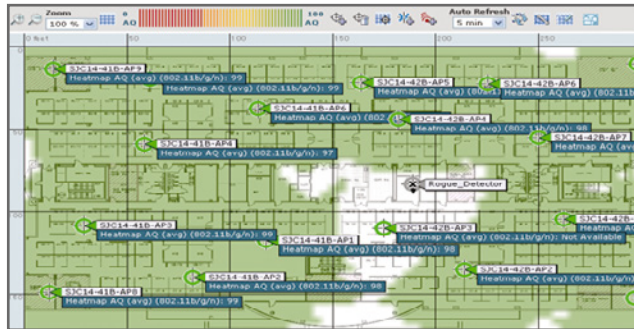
Zoom 100 % AQ 100 AQ Auto Refresh 5 min

0 feet 50 100 150 200 250

SJC14-41B-AP3
Heatmap AQ (avg) (802.11b/g/n): 99
Heatmap AQ (avg) (802.11b/g/n): 99
SJC14-42B-AP5
Heatmap AQ (avg) (802.11
SJC14-42B-AP6
Heatmap AQ (avg) (802.11
SJC14-41B-AP6
Heatmap AQ (avg) (802
SJC14-42B-AP4
Heatmap AQ (avg) (802.11b/g/n): 98
SJC14-42B-AP7
Heatmap AQ (avg)
SJC14-41B-AP4
Heatmap AQ (avg) (802.11b/g/n): 97
Rogue_Detector
SJC14-41B-AP3
Heatmap AQ (avg) (802.11b/g/n): 99
SJC14-41B-AP1
Heatmap AQ (avg) (802.11b/g/n): 99
SJC14-42B-AP3
Heatmap AQ (avg) (802.11b/g/n): Not Available
SJC14-42B
Heatmap AQ (avg)
SJC14-41B-AP2
Heatmap AQ (avg) (802.11b/g/n): 98
SJC14-42B-AP2
Heatmap AQ (avg) (802.11b/g/n):
SJC14-41B-AP8
Heatmap AQ (avg) (802.11b/g/n): 99